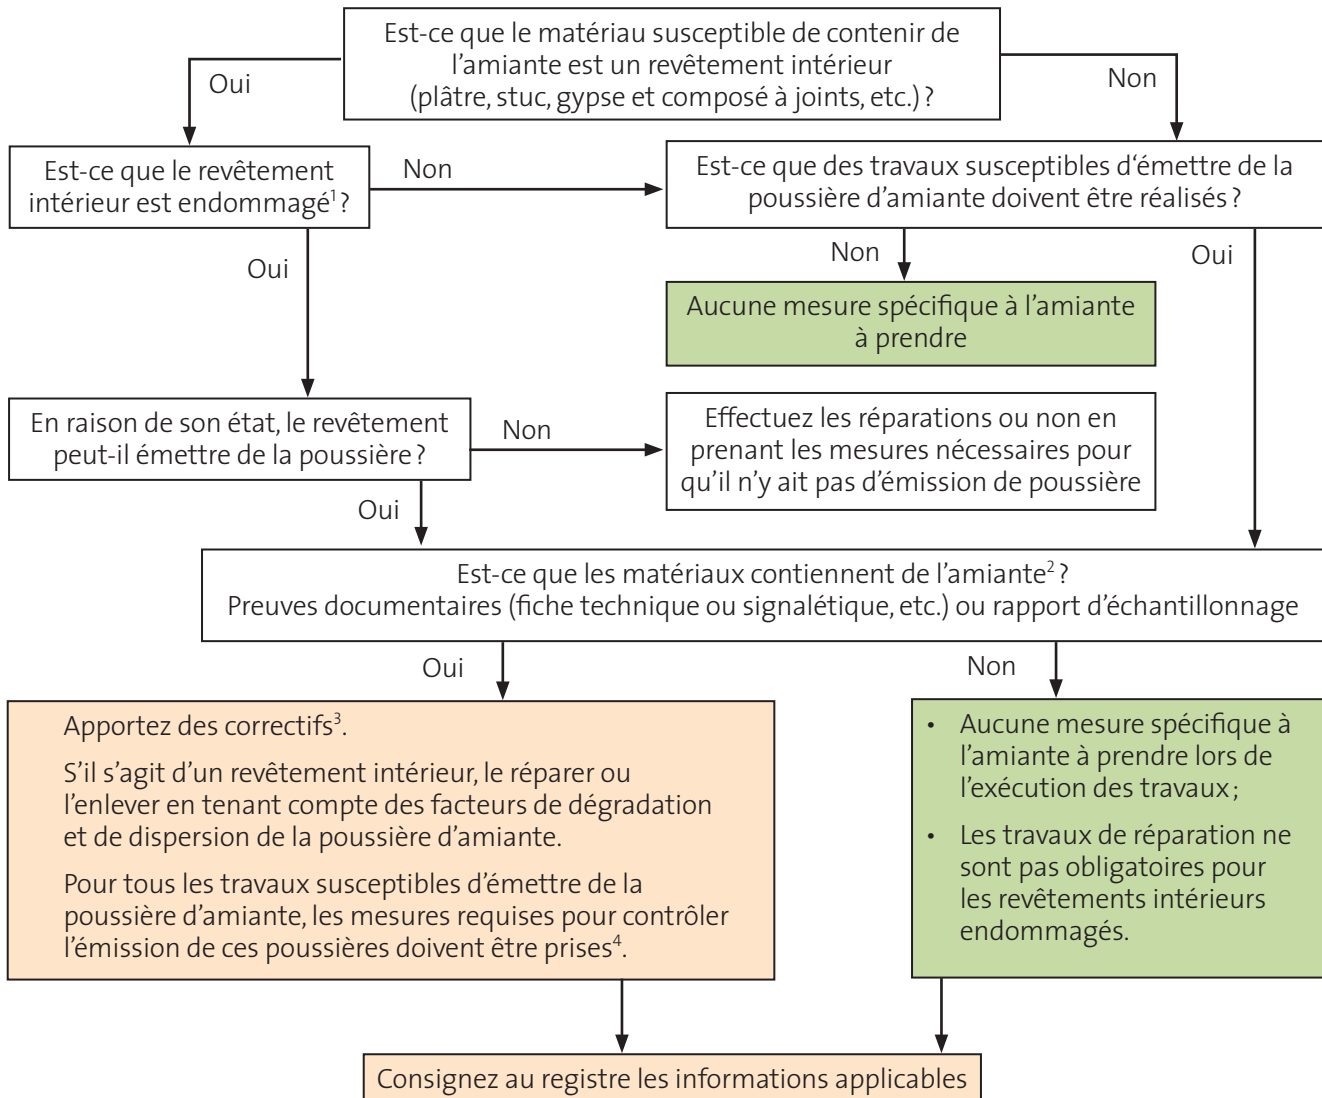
Est-ce que le matériau susceptible de contenir de l'amiante est un revêtement intérieur (plâtre, stuc, gypse et composé à joints, etc.) ?

Oui

Non

Est-ce que le revêtement intérieur est endommagé$^1$ ?

Non

Est-ce que des travaux susceptibles d'émettre de la poussière d'amiante doivent être réalisés ?

Oui

Non

Oui

Aucune mesure spécifique à l'amiante à prendre

En raison de son état, le revêtement peut-il émettre de la poussière ?

Non

Effectuez les réparations ou non en prenant les mesures nécessaires pour qu'il n'y ait pas d'émission de poussière

Oui

Est-ce que les matériaux contiennent de l'amiante$^2$ ?
Preuves documentaires (fiche technique ou signalétique, etc.) ou rapport d'échantillonnage

Oui

Non

Apportez des correctifs$^3$.

S'il s'agit d'un revêtement intérieur, le réparer ou l'enlever en tenant compte des facteurs de dégradation et de dispersion de la poussière d'amiante.

Pour tous les travaux susceptibles d'émettre de la poussière d'amiante, les mesures requises pour contrôler l'émission de ces poussières doivent être prises$^4$.

• Aucune mesure spécifique à l'amiante à prendre lors de l'exécution des travaux ;
• Les travaux de réparation ne sont pas obligatoires pour les revêtements intérieurs endommagés.

Consignez au registre les informations applicables